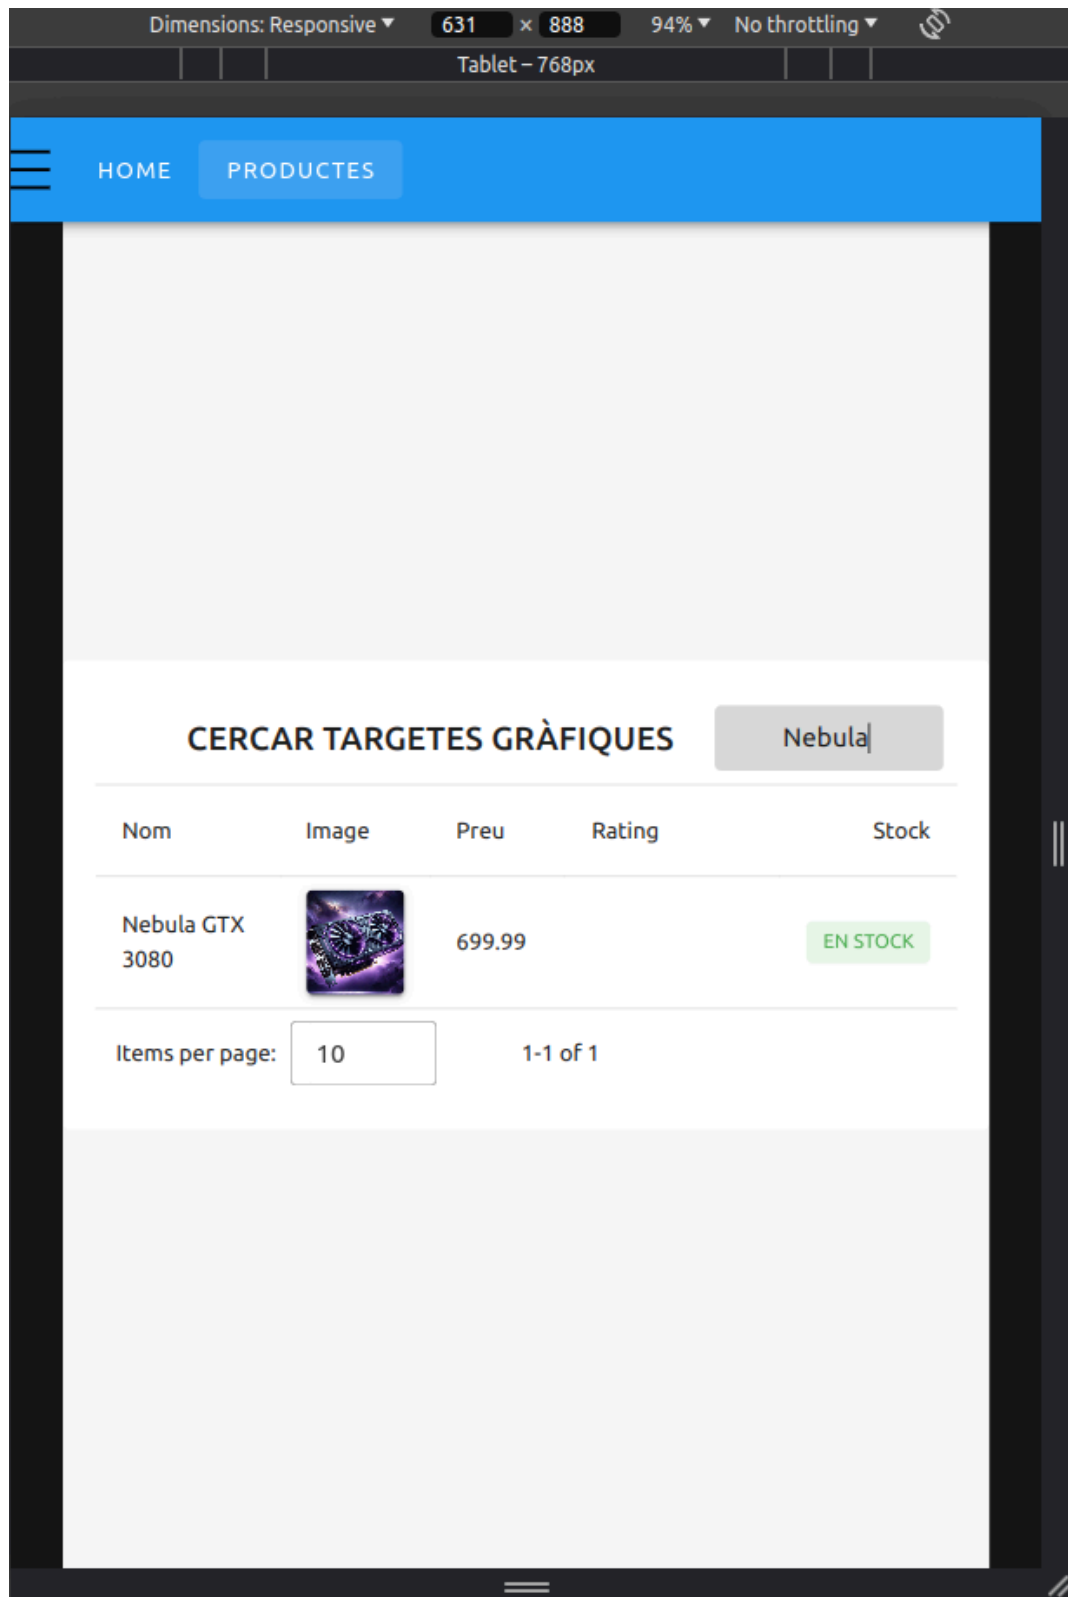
Dimensions: Responsive ▾ 631 × 888 94% ▾ No throttling ▾

Tablet – 768px

HOME PRODUCTES

CERCAR TARGETES GRÀFIQUES

Nebula

| Nom | Image | Preu | Rating | Stock |
|---|---|---|---|---|
| Nebula GTX 3080 | | 699.99 | | EN STOCK |

Items per page: 10 1-1 of 1